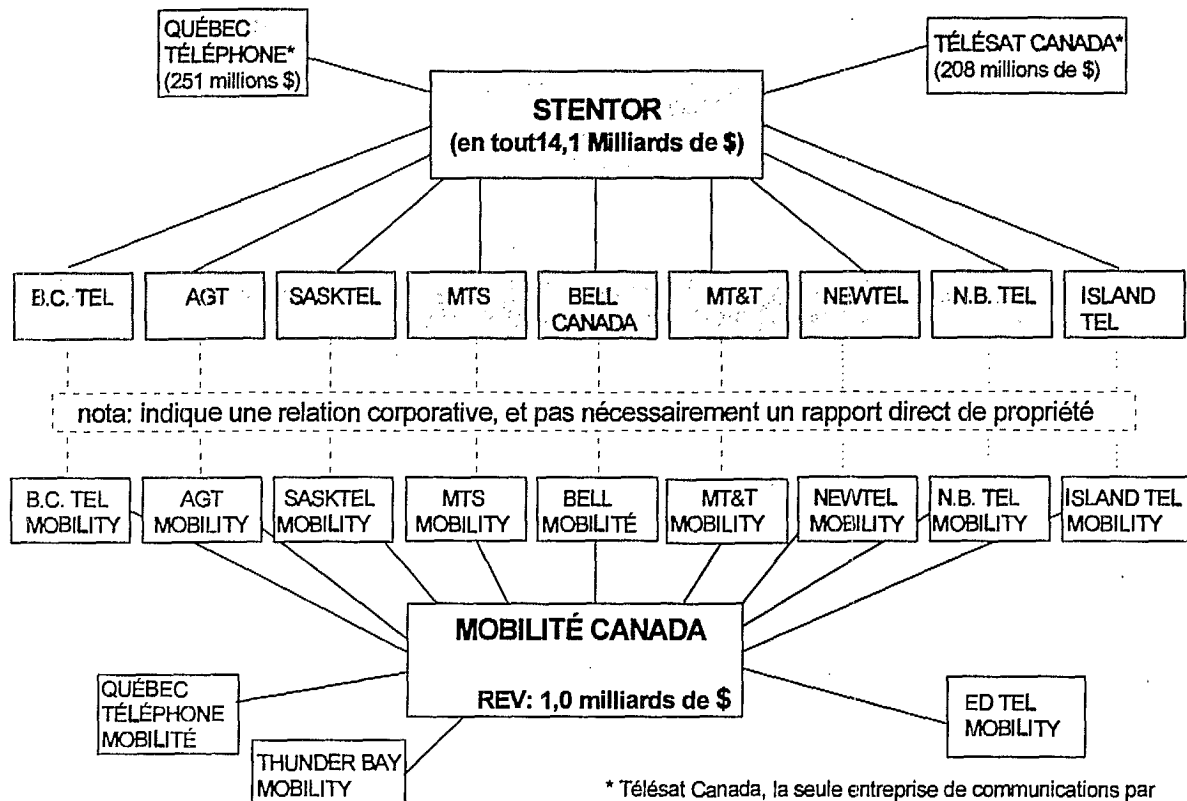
QUÉBEC TÉLÉPHONE* (251 millions $)

TÉLÉSAT CANADA* (208 millions de $)

STENTOR
(en tout14,1 Milliards de $)

B.C. TEL

AGT

SASKTEL

MTS

BELL CANADA

MT&T

NEWTEL

N.B. TEL

ISLAND TEL

nota: indique une relation corporative, et pas nécessairement un rapport direct de propriété

B.C. TEL MOBILITY

AGT MOBILITY

SASKTEL MOBILITY

MTS MOBILITY

BELL MOBILITÉ

MT&T MOBILITY

NEWTEL MOBILITY

N.B. TEL MOBILITY

ISLAND TEL MOBILITY

MOBILITÉ CANADA

REV: 1,0 milliards de $

QUÉBEC TÉLÉPHONE MOBILITÉ

THUNDER BAY MOBILITY

ED TEL MOBILITY

* Télésat Canada, la seule entreprise de communications par